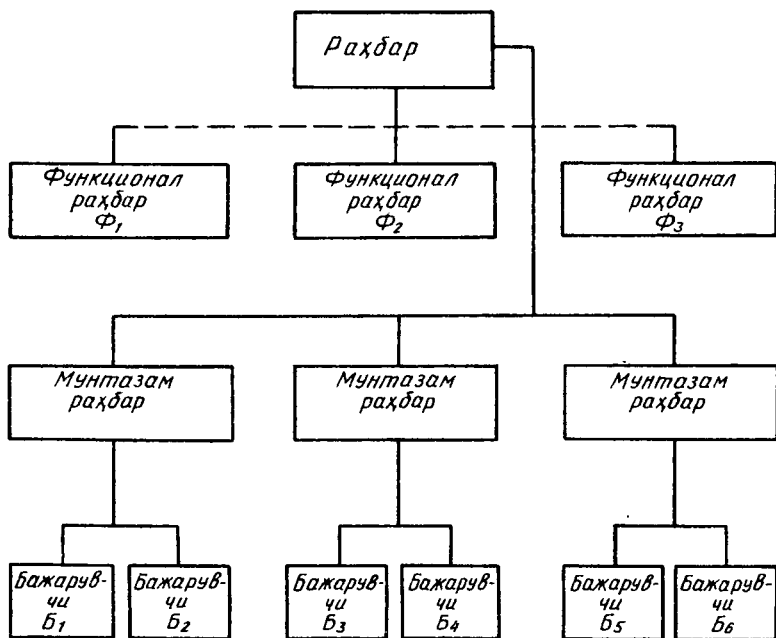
Раҳбар

Функционал раҳбар $Ф_1$

Функционал раҳбар $Ф_2$

Функционал раҳбар $Ф_3$

Мунтазам раҳбар

Мунтазам раҳбар

Мунтазам раҳбар

Бажарувчи $Б_1$

Бажарувчи $Б_2$

Бажарувчи $Б_3$

Бажарувчи $Б_4$

Бажарувчи $Б_5$

Бажарувчи $Б_6$